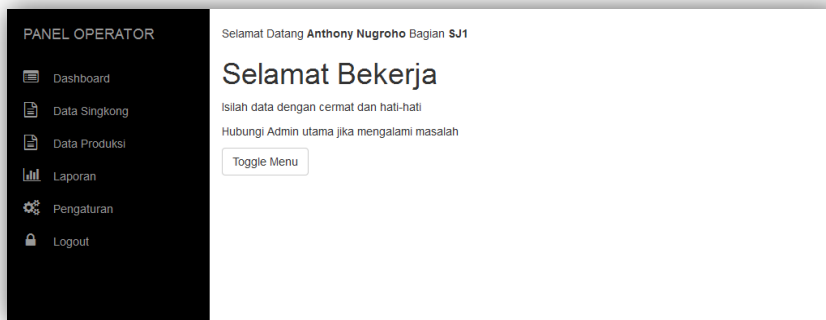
PANEL OPERATOR

Dashboard

Data Singkong

Data Produksi

Laporan

Pengaturan

Logout

Selamat Datang **Anthony Nugroho** Bagian **SJ1**

Selamat Bekerja

Isilah data dengan cermat dan hati-hati

Hubungi Admin utama jika mengalami masalah

Toggle Menu